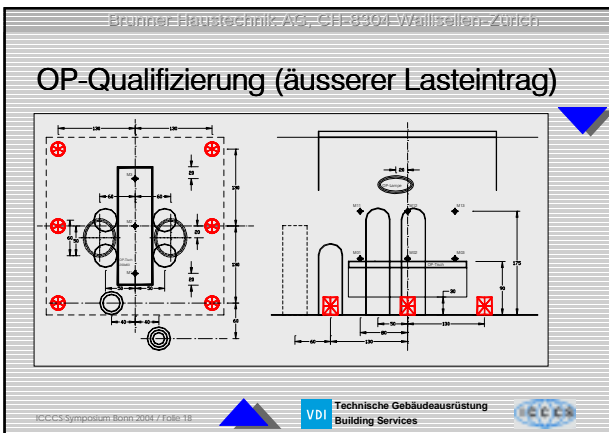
Brunner Haustechnik AG, CH-8304 Wallisellen-Zürich

OP-Qualifizierung (äusserer Lasteintrag)

130
130
60
60
25
25
370
20
20
60
50
390
30
30
40
40
60
M01
M02
M03
M04
M05
M06
OP-Lampe
OP-Tisch
25
175
90
30
50
80
130
60
130

ICCCS-Symposium Bonn 2004 / Folie 18

VDI Technische Gebäudeausrüstung
Building Services

ICCCS